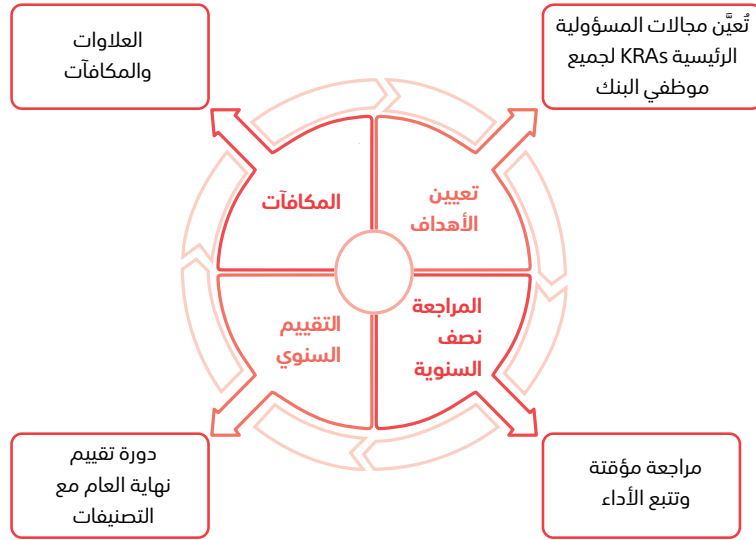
العلاوات والمكافآت

تُعيَّن مجالات المسؤولية الرئيسية KRAs لجميع موظفي البنك

المكافآت

تعيين الأهداف

التقييم السنوي

المراجعة نصف السنوية

دورة تقييم نهاية العام مع التصنيفات

مراجعة مؤقتة وتتبع الأداء